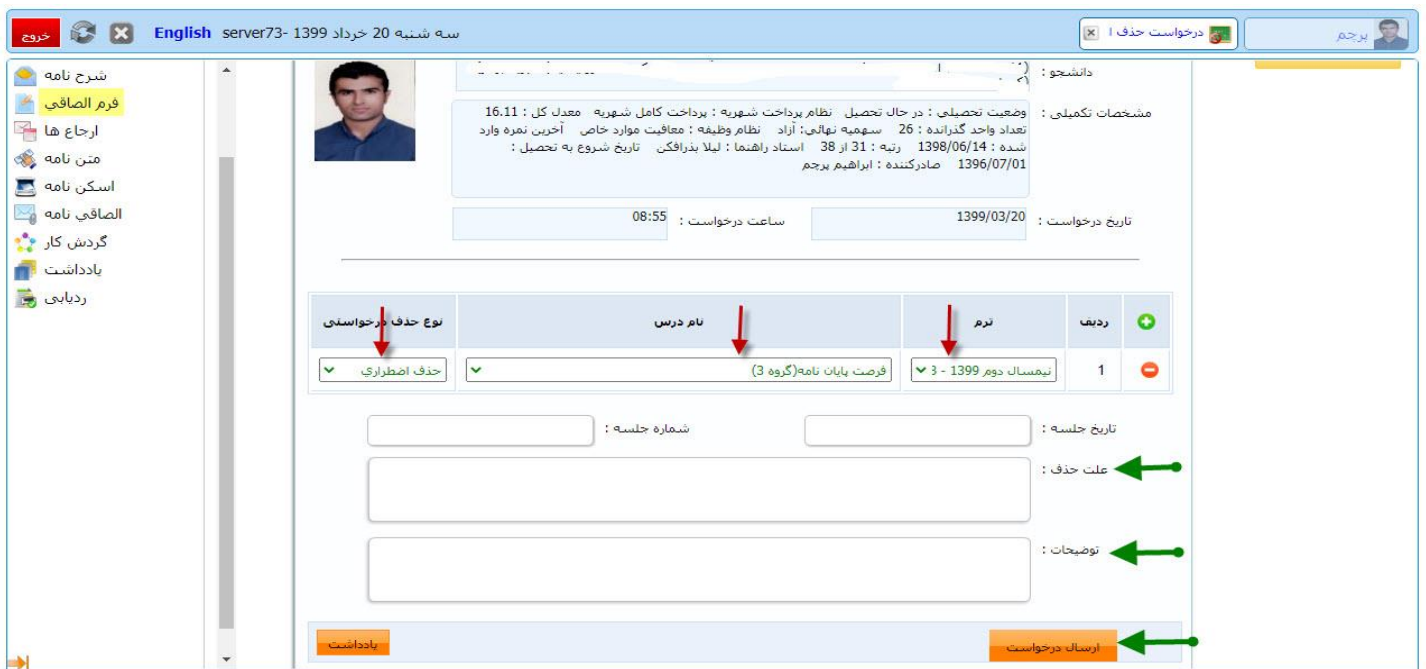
پرچم

درخواست حذف ا

سه شنبه 20 خرداد 1399 -server73 English

خروج

شرح نامه
فرم الصاقي
ارجاع ها
متن نامه
اسکن نامه
الصاقي نامه
گردش کار
يادداشت
ردیابی

دانشجو :

مشخصات تکمیلی : وضعیت تحصیلی : در حال تحصیل نظام پرداخت شهریه : پرداخت کامل شهریه معدل کل : 16.11 تعداد واحد گذرانده : 26 سهمیه نهائی: آزاد نظام وظیفه : معافیت موارد خاص آخرین نمره وارد شده : 1398/06/14 رتبه : 31 از 38 استاد راهنما : لیلا بذرافکن تاریخ شروع به تحصیل : 1396/07/01 صادرکننده : ابراهیم پرچم

تاریخ درخواست : 1399/03/20
ساعت درخواست : 08:55

| ردیف | ترم | نام درس | نوع حذف درخواستی |
|---|---|---|---|
| 1 | نیمسال دوم 1399 - 3 | فرصت پایان نامه(گروه 3) | حذف اضطراری |

تاریخ جلسه :
شماره جلسه :
علت حذف :
توضیحات :

ارسال درخواست
يادداشت